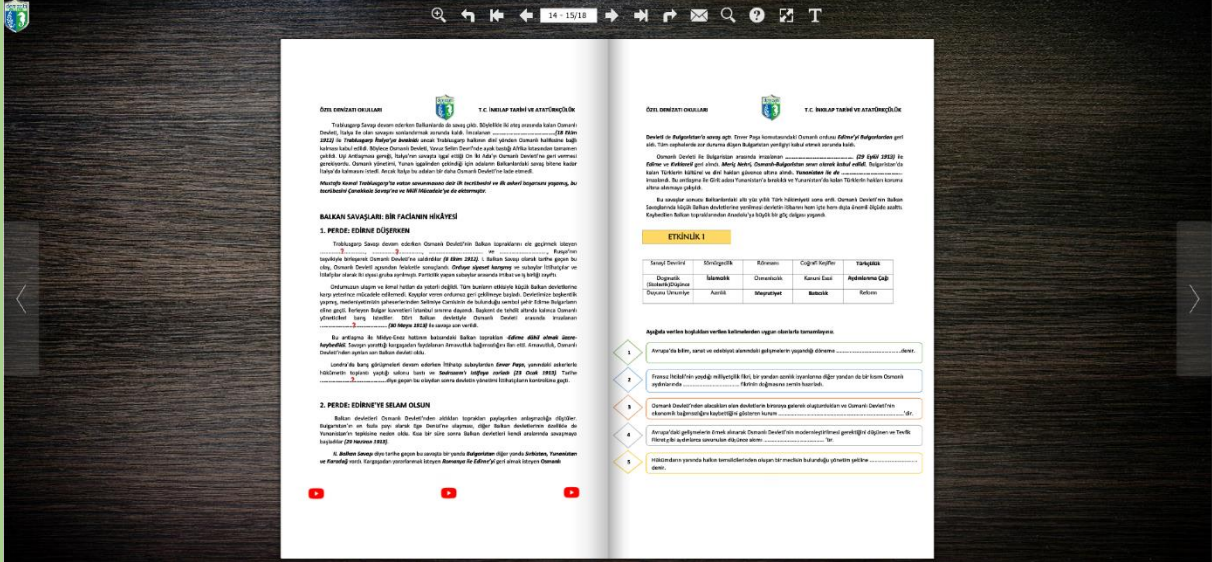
14 - 15/18

ÖZEL DENİZATI OKULLARI
T.C. İNKILAP TARİHİ VE ATATÜRKÇÜLÜK

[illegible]

BALKAN SAVAŞLARI: BİR FACİANIN HİKÂYESİ

1. PERDE: EDİRNE DÜŞERKEN

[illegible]

2. PERDE: EDİRNE'YE SELAM OLSUN

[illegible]

ÖZEL DENİZATI OKULLARI
T.C. İNKILAP TARİHİ VE ATATÜRKÇÜLÜK

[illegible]

ETKİNLİK 1

| Saray/ Devrimi | Sömürgecilik | Rönesans | Coğrafi Keşifler | Türkçülük |
|---|---|---|---|---|
| Dogmatik (Skolastik)Düşünce | İslamcılık | Osmanlıcılık | Kanuni Esasi | Aydınlanma Çağı |
| Dayusu Dinamiye | Asrilik | Meşrutiyet | Batıcılık | Reform |

Aşağıda verilen boşluklara verilen kelimelerden uygun olanlarla tamamlayınız.

1 Avrupa'da bilim, sanat ve edebiyat alanındaki gelişmelerin yaşandığı döneme ......................................... denir.

2 Fransız İhtilali'nin yaydığı milliyetçilik fikri, bir yandan ulusal uyanışa diğer yandan da bir kısım Osmanlı aydınlarında ......................................... fikrinin doğmasına zemin hazırladı.

3 Osmanlı Devleti'nden alacakları olan devletlerin biraraya gelerek oluşturdukları ve Osmanlı Devleti'nin ekonomik bağımsızlığını kaybettiğini gösteren kurum ......................................... 'dir.

4 Avrupa'daki gelişmelerin örnek alınarak Osmanlı Devleti'nin modernleştirilmesi gerektiğini düşünen ve Tevfik Fikret gibi aydınlarca savunulan düşünce akımı ......................................... 'tır.

5 Hükümdarın yanında halkın temsilcilerinden oluşan bir meclisin bulunduğu yönetim şekline ......................................... denir.